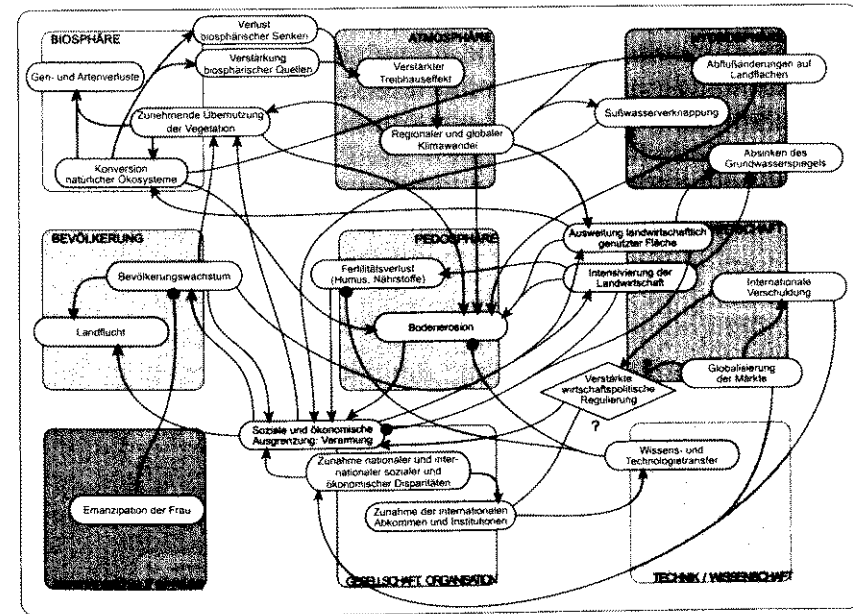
BIOSPHÄRE

Verlust biosphärischer Senken

Verstärkung biosphärischer Quellen

ATMOSPHÄRE

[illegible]

Gen- und Artenverluste

Verstärkter Treibhauseffekt

Abflußänderungen auf Landflächen

Zunehmende Übernutzung der Vegetation

Regionaler und globaler Klimawandel

Süßwasserverknappung

Konversion natürlicher Ökosysteme

Absinken des Grundwasserspiegels

BEVÖLKERUNG

PEDOSPHÄRE

Ausweitung landwirtschaftlich genutzter Fläche

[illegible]

Bevölkerungswachstum

Fertilitätsverlust (Humus, Nährstoffe)

Intensivierung der Landwirtschaft

Internationale Verschuldung

Landflucht

Bodenerosion

Verstärkte wirtschaftspolitische Regulierung

Globalisierung der Märkte

?

Soziale und ökonomische Ausgrenzung: Verarmung

Zunahme nationaler und internationaler sozialer und ökonomischer Disparitäten

Wissens- und Technologietransfer

Emanzipation der Frau

Zunahme der internationalen Abkommen und Institutionen

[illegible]

GESELLSCHAFT ORGANISATION

TECHNIK / WISSENSCHAFT